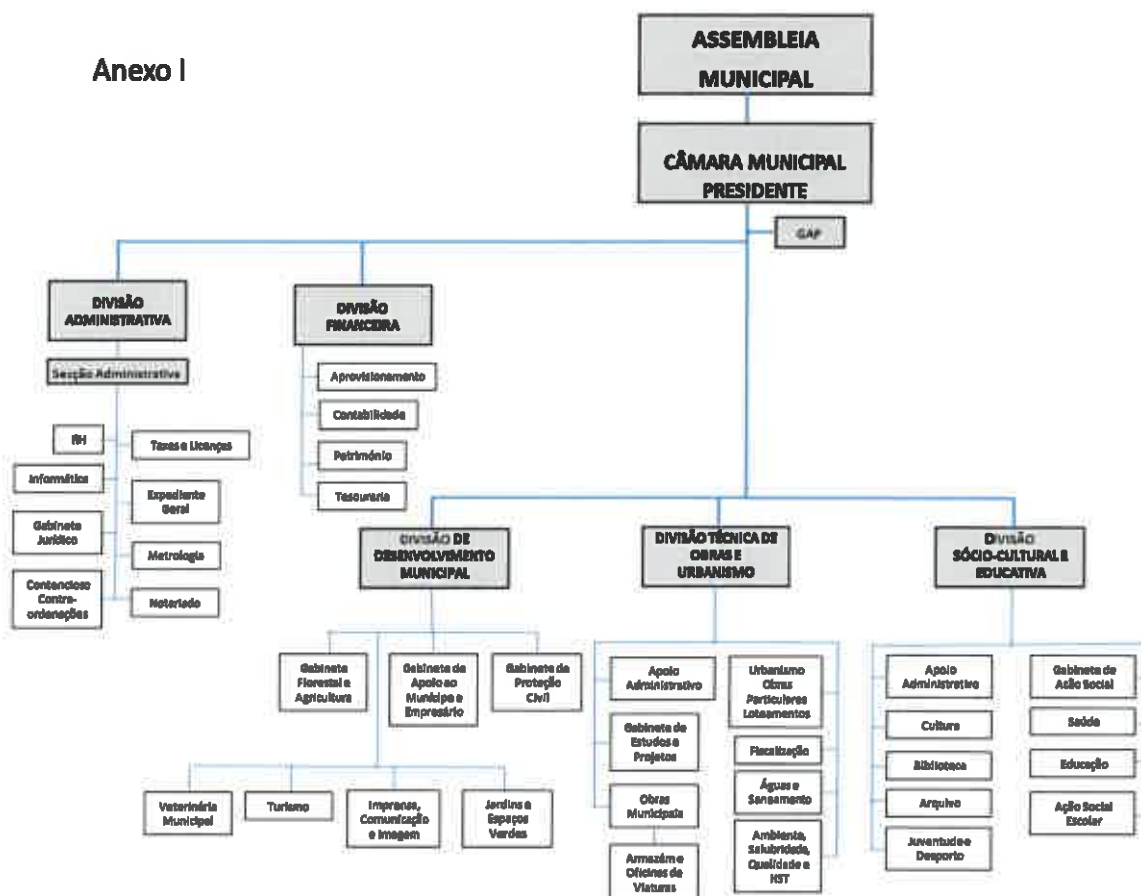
Anexo I

ASSEMBLEIA MUNICIPAL

CÂMARA MUNICIPAL PRESIDENTE

GAP

DIVISÃO ADMINISTRATIVA

Secção Administrativa

RH

Taxas e Licenças

Informática

Expediente Geral

Gabinete Jurídico

Metrologia

Contencioso Contra-ordenações

Notariado

DIVISÃO FINANCEIRA

Aprovisionamento

Contabilidade

Património

Tesouraria

DIVISÃO DE DESENVOLVIMENTO MUNICIPAL

Gabinete Florestal e Agricultura

Gabinete de Apoio ao Munícipe e Empresário

Gabinete de Proteção Civil

Veterinária Municipal

Turismo

Imprensa, Comunicação e Imagem

Jardins e Espaços Verdes

DIVISÃO TÉCNICA DE OBRAS E URBANISMO

Apoio Administrativo

Urbanismo Obras Particulares Loteamentos

Gabinete de Estudos e Projetos

Fiscalização

Águas e Saneamento

Obras Municipais

Armazém e Oficinas de Viaturas

Ambiente, Salubridade, Qualidade e HST

DIVISÃO SÓCIO-CULTURAL E EDUCATIVA

Apoio Administrativo

Gabinete de Ação Social

Cultura

Saúde

Biblioteca

Educação

Arquivo

Ação Social Escolar

Juventude e Desporto